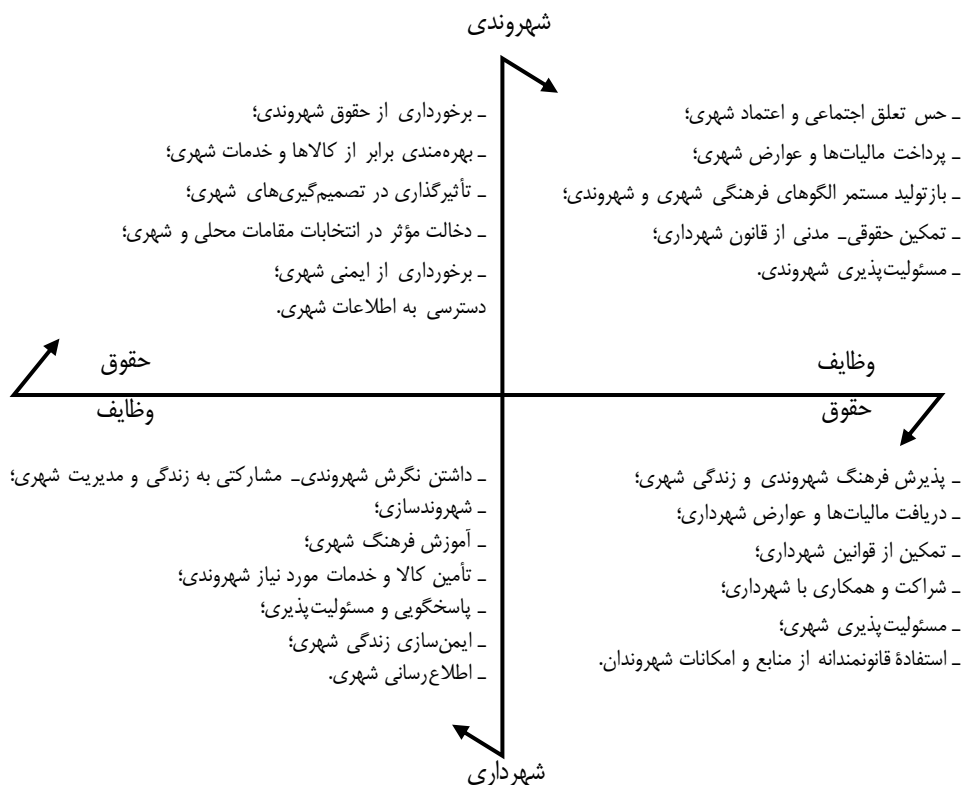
شهروندی

ـ برخورداری از حقوق شهروندی؛
ـ بهره‌مندی برابر از کالاها و خدمات شهری؛
ـ تأثیرگذاری در تصمیم‌گیری‌های شهری؛
ـ دخالت مؤثر در انتخابات مقامات محلی و شهری؛
ـ برخورداری از ایمنی شهری؛
دسترسی به اطلاعات شهری.

ـ حس تعلق اجتماعی و اعتماد شهری؛
ـ پرداخت مالیات‌ها و عوارض شهری؛
ـ بازتولید مستمر الگوهای فرهنگی شهری و شهروندی؛
ـ تمکین حقوقی‌ـ مدنی از قانون شهرداری؛
ـ مسئولیت‌پذیری شهروندی.

حقوق

وظایف

وظایف

حقوق

ـ داشتن نگرش شهروندی‌ـ مشارکتی به زندگی و مدیریت شهری؛
ـ شهروندسازی؛
ـ آموزش فرهنگ شهری؛
ـ تأمین کالا و خدمات مورد نیاز شهروندی؛
ـ پاسخگویی و مسئولیت‌پذیری؛
ـ ایمن‌سازی زندگی شهری؛
ـ اطلاع‌رسانی شهری.

ـ پذیرش فرهنگ شهروندی و زندگی شهری؛
ـ دریافت مالیات‌ها و عوارض شهرداری؛
ـ تمکین از قوانین شهرداری؛
ـ شراکت و همکاری با شهرداری؛
ـ مسئولیت‌پذیری شهری؛
ـ استفادهٔ قانونمندانه از منابع و امکانات شهروندان.

شهرداری